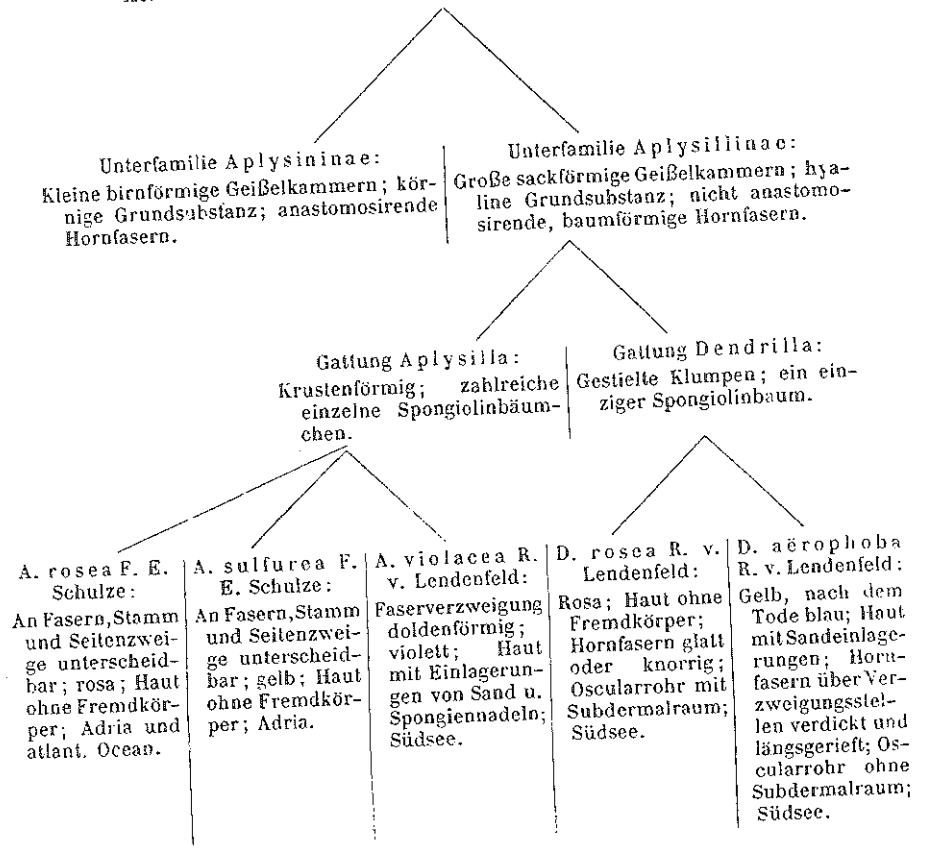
Unterfamilie Aplysininae:
Kleine birnförmige Geißelkammern; körnige Grundsubstanz; anastomosirende Hornfasern.

Unterfamilie Aplysillinae:
Große sackförmige Geißelkammern; hyaline Grundsubstanz; nicht anastomosirende, baumförmige Hornfasern.

Gattung Aplysilla:
Krustenförmig; zahlreiche einzelne Spongiolinbäumchen.

Gattung Dendrilla:
Gestielte Klumpen; ein einziger Spongiolinbaum.

A. rosea F. E. Schulze:
An Fasern, Stamm und Seitenzweige unterscheidbar; rosa; Haut ohne Fremdkörper; Adria und atlant. Ocean.

A. sulfurea F. E. Schulze:
An Fasern, Stamm und Seitenzweige unterscheidbar; gelb; Haut ohne Fremdkörper; Adria.

A. violacea R. v. Lendenfeld:
Faserverzweigung doldenförmig; violett; Haut mit Einlagerungen von Sand u. Spongiennadeln; Südsee.

D. rosea R. v. Lendenfeld:
Rosa; Haut ohne Fremdkörper; Hornfasern glatt oder knorrig; Oscularrohr mit Subdermalraum; Südsee.

D. aërophoba R. v. Lendenfeld:
Gelb, nach dem Tode blau; Haut mit Sandeinlagerungen; Hornfasern über Verzweigungsstellen verdickt und längsgerieft; Oscularrohr ohne Subdermalraum; Südsee.